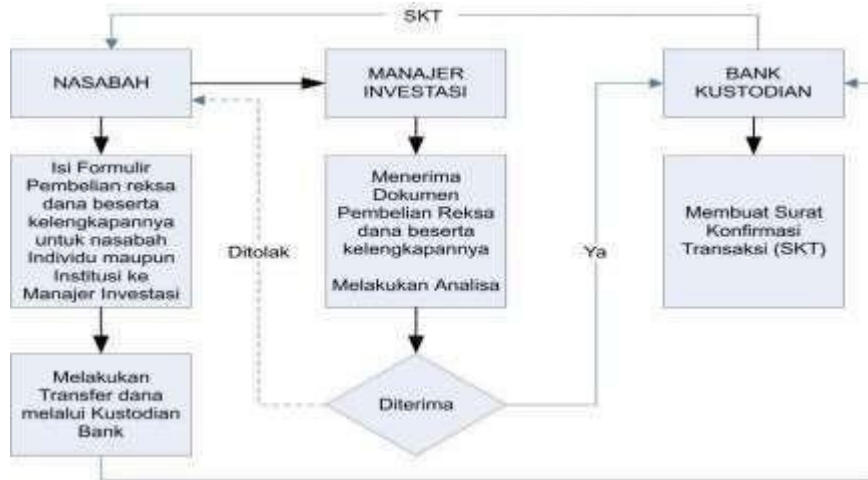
SKT

NASABAH

MANAJER INVESTASI

BANK KUSTODIAN

Isi Formulir Pembelian reksa dana beserta kelengkapannya untuk nasabah Individu maupun Institusi ke Manajer Investasi

Ditolak

Menerima Dokumen Pembelian Reksa dana beserta kelengkapannya

Melakukan Analisa

Ya

Membuat Surat Konfirmasi Transaksi (SKT)

Melakukan Transfer dana melalui Kustodian Bank

Diterima